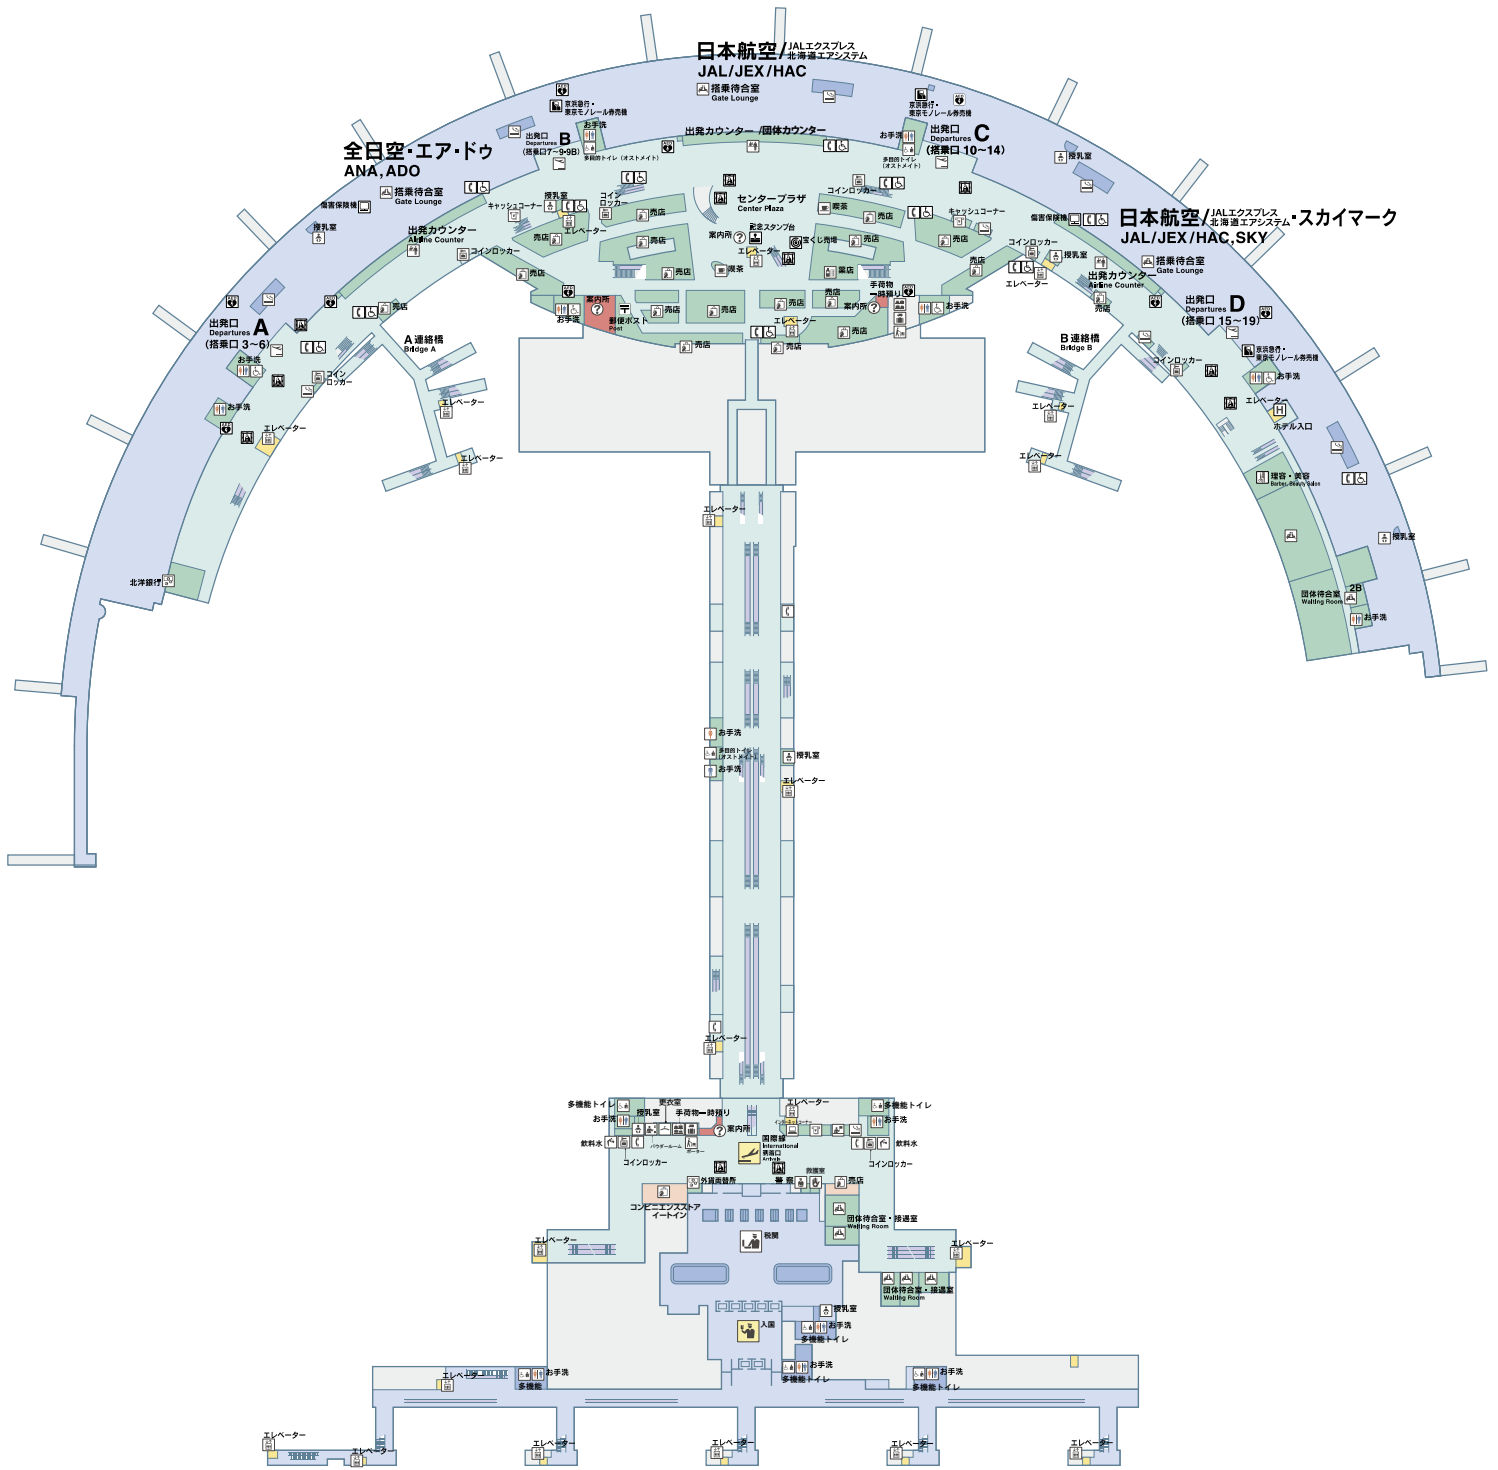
日本航空/JALエクスプレス 北海道エアシステム
JAL/JEX/HAC
搭乗待合室 Gate Lounge
京浜急行・東京モノレール券売機
お手洗
出発口 Departures B (搭乗口7~9・9B)
多目的トイレ(オストメイト)
出発カウンター/団体カウンター
出発口 Departures C (搭乗口 10~14)
多目的トイレ(オストメイト)
京浜急行・東京モノレール券売機
お手洗
授乳室
全日空・エア・ドゥ
ANA,ADO
搭乗待合室 Gate Lounge
傷害保険機
授乳室
キャッシュコーナー
授乳室
コインロッカー
エレベーター
売店
センタープラザ Center Plaza
コインロッカー
喫茶
売店
キャッシュコーナー
傷害保険機
日本航空/JALエクスプレス 北海道エアシステム・スカイマーク
JAL/JEX/HAC,SKY
出発カウンター Airline Counter
コインロッカー
売店
売店
案内所
記念スタンプ台
エレベーター
宝くじ売場
売店
売店
売店
喫茶
薬店
売店
コインロッカー
エレベーター
授乳室
搭乗待合室 Gate Lounge
出発カウンター Airline Counter
売店
出発口 Departures A (搭乗口 3~6)
お手洗
売店
案内所
郵便ポスト Post
お手洗
売店
売店
売店
手荷物一時預り
売店
案内所
売店
売店
お手洗
売店
エレベーター
売店
売店
売店
出発口 Departures D (搭乗口 15~19)
京浜急行・東京モノレール券売機
コインロッカー
A連絡橋 Bridge A
B連絡橋 Bridge B
コインロッカー
お手洗
エレベーター
エレベーター
エレベーター
エレベーター
H ホテル入口
エレベーター
エレベーター
理容・美容 Barber, Beauty Salon
授乳室
北洋銀行
団体待合室 Waiting Room
2B
お手洗
エレベーター
お手洗
多目的トイレ(オストメイト)
お手洗
授乳室
エレベーター
エレベーター
多機能トイレ
更衣室
お手洗
授乳室
手荷物一時預り
案内所
エレベーター
多機能トイレ
お手洗
飲料水
パウダールーム
国際線 International 表指口 Airbath
飲料水
コインロッカー
外貨両替所
救護室
コインロッカー
売店
コンビニエンスストア イートイン
団体待合室・接遇室 Waiting Room
税関
エレベーター
エレベーター
団体待合室・接遇室 Waiting Room
授乳室
入国
お手洗
多機能トイレ
お手洗
多機能トイレ
エレベーター
お手洗
多機能
お手洗
多機能トイレ
エレベーター
エレベーター
エレベーター
エレベーター
エレベーター
エレベーター